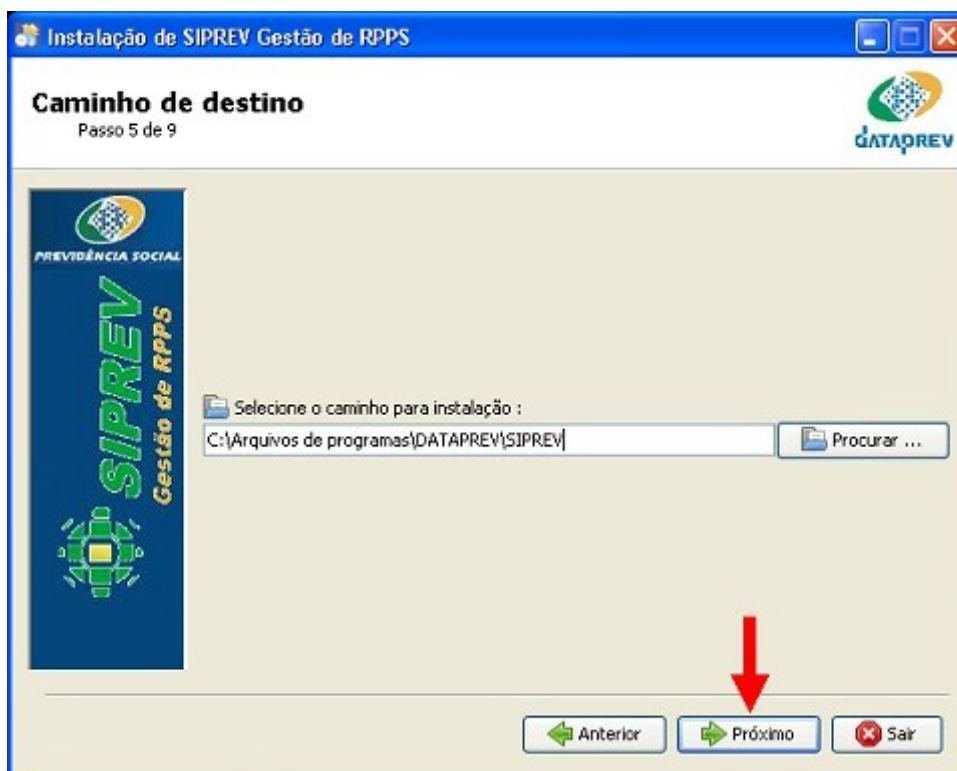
Instalação de SIPREV Gestão de RPPS

Caminho de destino
Passo 5 de 9

DATAPREV

PREVIDÊNCIA SOCIAL

SIPREV
Gestão de RPPS

Selecione o caminho para instalação :

C:\Arquivos de programas\DATAPREV\SIPREV

Procurar ...

Anterior
Próximo
Sair